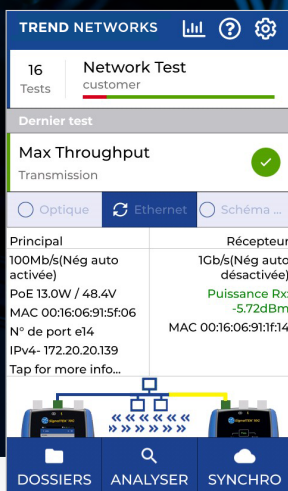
TREND NETWORKS

16
Tests

Network Test
customer

Dernier test

Max Throughput
Transmission

Optique
Ethernet
Schéma ...

Principal
100Mb/s(Nég auto activée)
PoE 13.0W / 48.4V
MAC 00:16:06:91:5f:06
N° de port e14
IPv4- 172.20.20.139
Tap for more info...

Récepteur
1Gb/s(Nég auto désactivée)
Puissance Rx: -5.72dBm
MAC 00:16:06:91:1f:14

DOSSIERS
ANALYSER
SYNCHRO